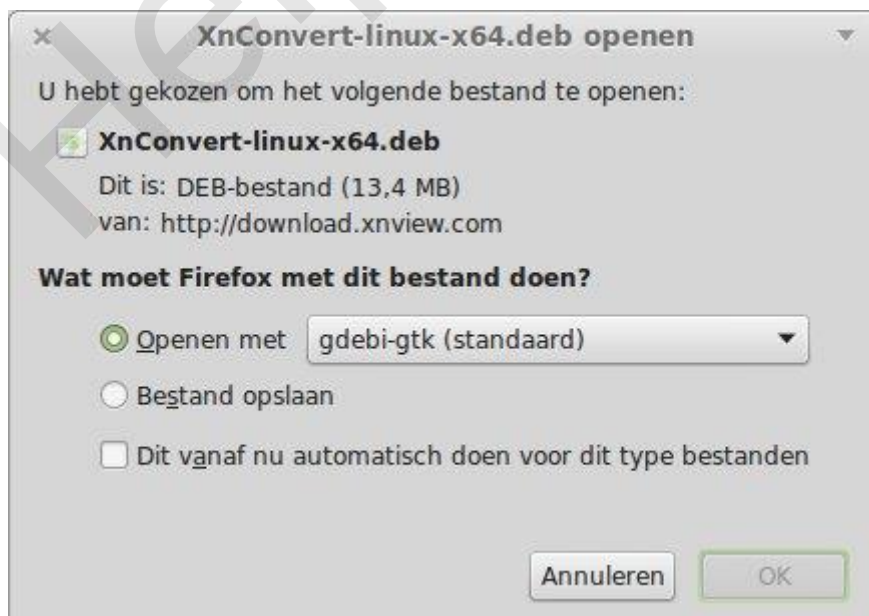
XnConvert-linux-x64.deb openen

U hebt gekozen om het volgende bestand te openen:

XnConvert-linux-x64.deb

Dit is: DEB-bestand (13,4 MB)
van: http://download.xnview.com

Wat moet Firefox met dit bestand doen?

Openen met gdebi-gtk (standaard)

Bestand opslaan

Dit vanaf nu automatisch doen voor dit type bestanden

Annuleren OK